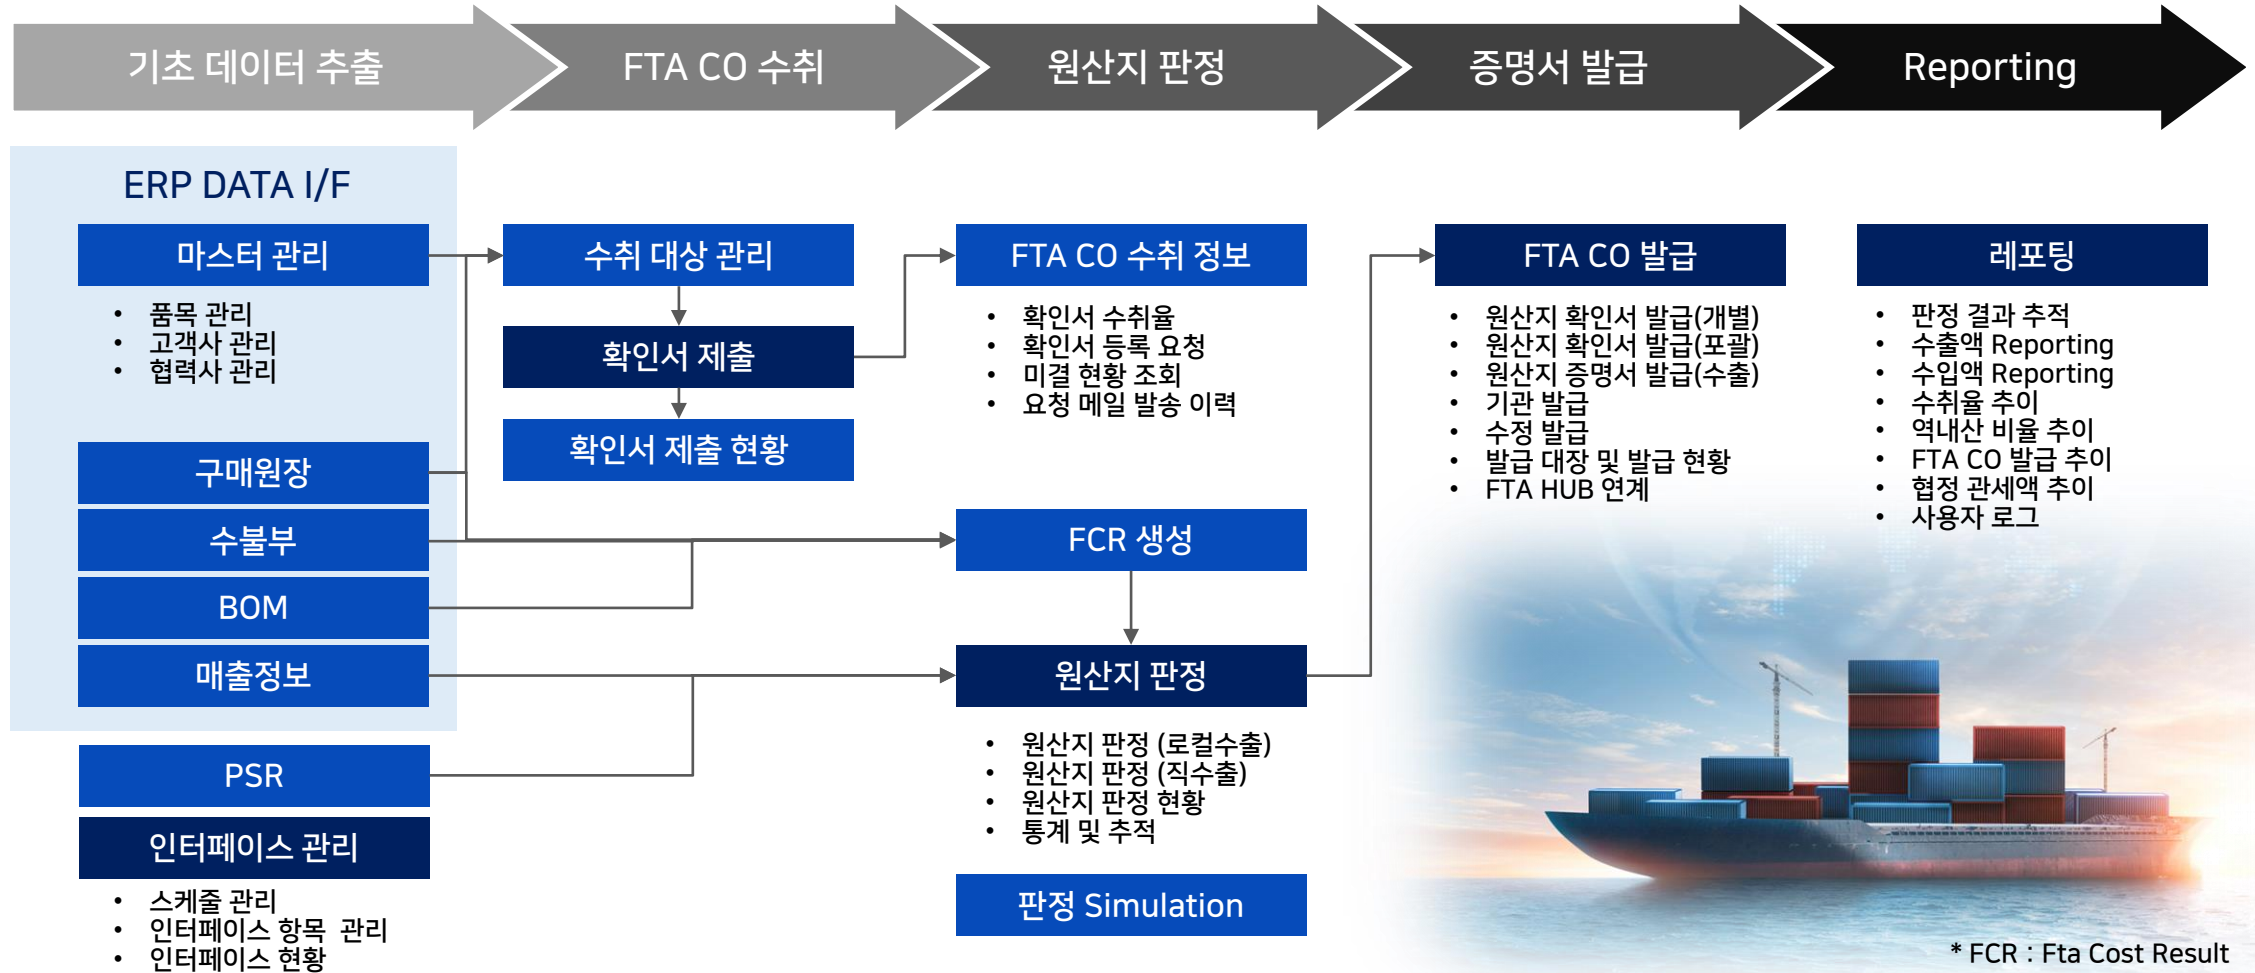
기초 데이터 추출

FTA CO 수취

원산지 판정

증명서 발급

Reporting

ERP DATA I/F

마스터 관리

- 품목 관리
- 고객사 관리
- 협력사 관리

구매원장

수불부

BOM

매출정보

PSR

인터페이스 관리

- 스케줄 관리
- 인터페이스 항목 관리
- 인터페이스 현황

수취 대상 관리

확인서 제출

확인서 제출 현황

FTA CO 수취 정보

- 확인서 수취율
- 확인서 등록 요청
- 미결 현황 조회
- 요청 메일 발송 이력

FCR 생성

원산지 판정

- 원산지 판정 (로컬수출)
- 원산지 판정 (직수출)
- 원산지 판정 현황
- 통계 및 추적

판정 Simulation

FTA CO 발급

- 원산지 확인서 발급(개별)
- 원산지 확인서 발급(포괄)
- 원산지 증명서 발급(수출)
- 기관 발급
- 수정 발급
- 발급 대장 및 발급 현황
- FTA HUB 연계

레포팅

- 판정 결과 추적
- 수출액 Reporting
- 수입액 Reporting
- 수취율 추이
- 역내산 비율 추이
- FTA CO 발급 추이
- 협정 관세액 추이
- 사용자 로그

* FCR : Fta Cost Result